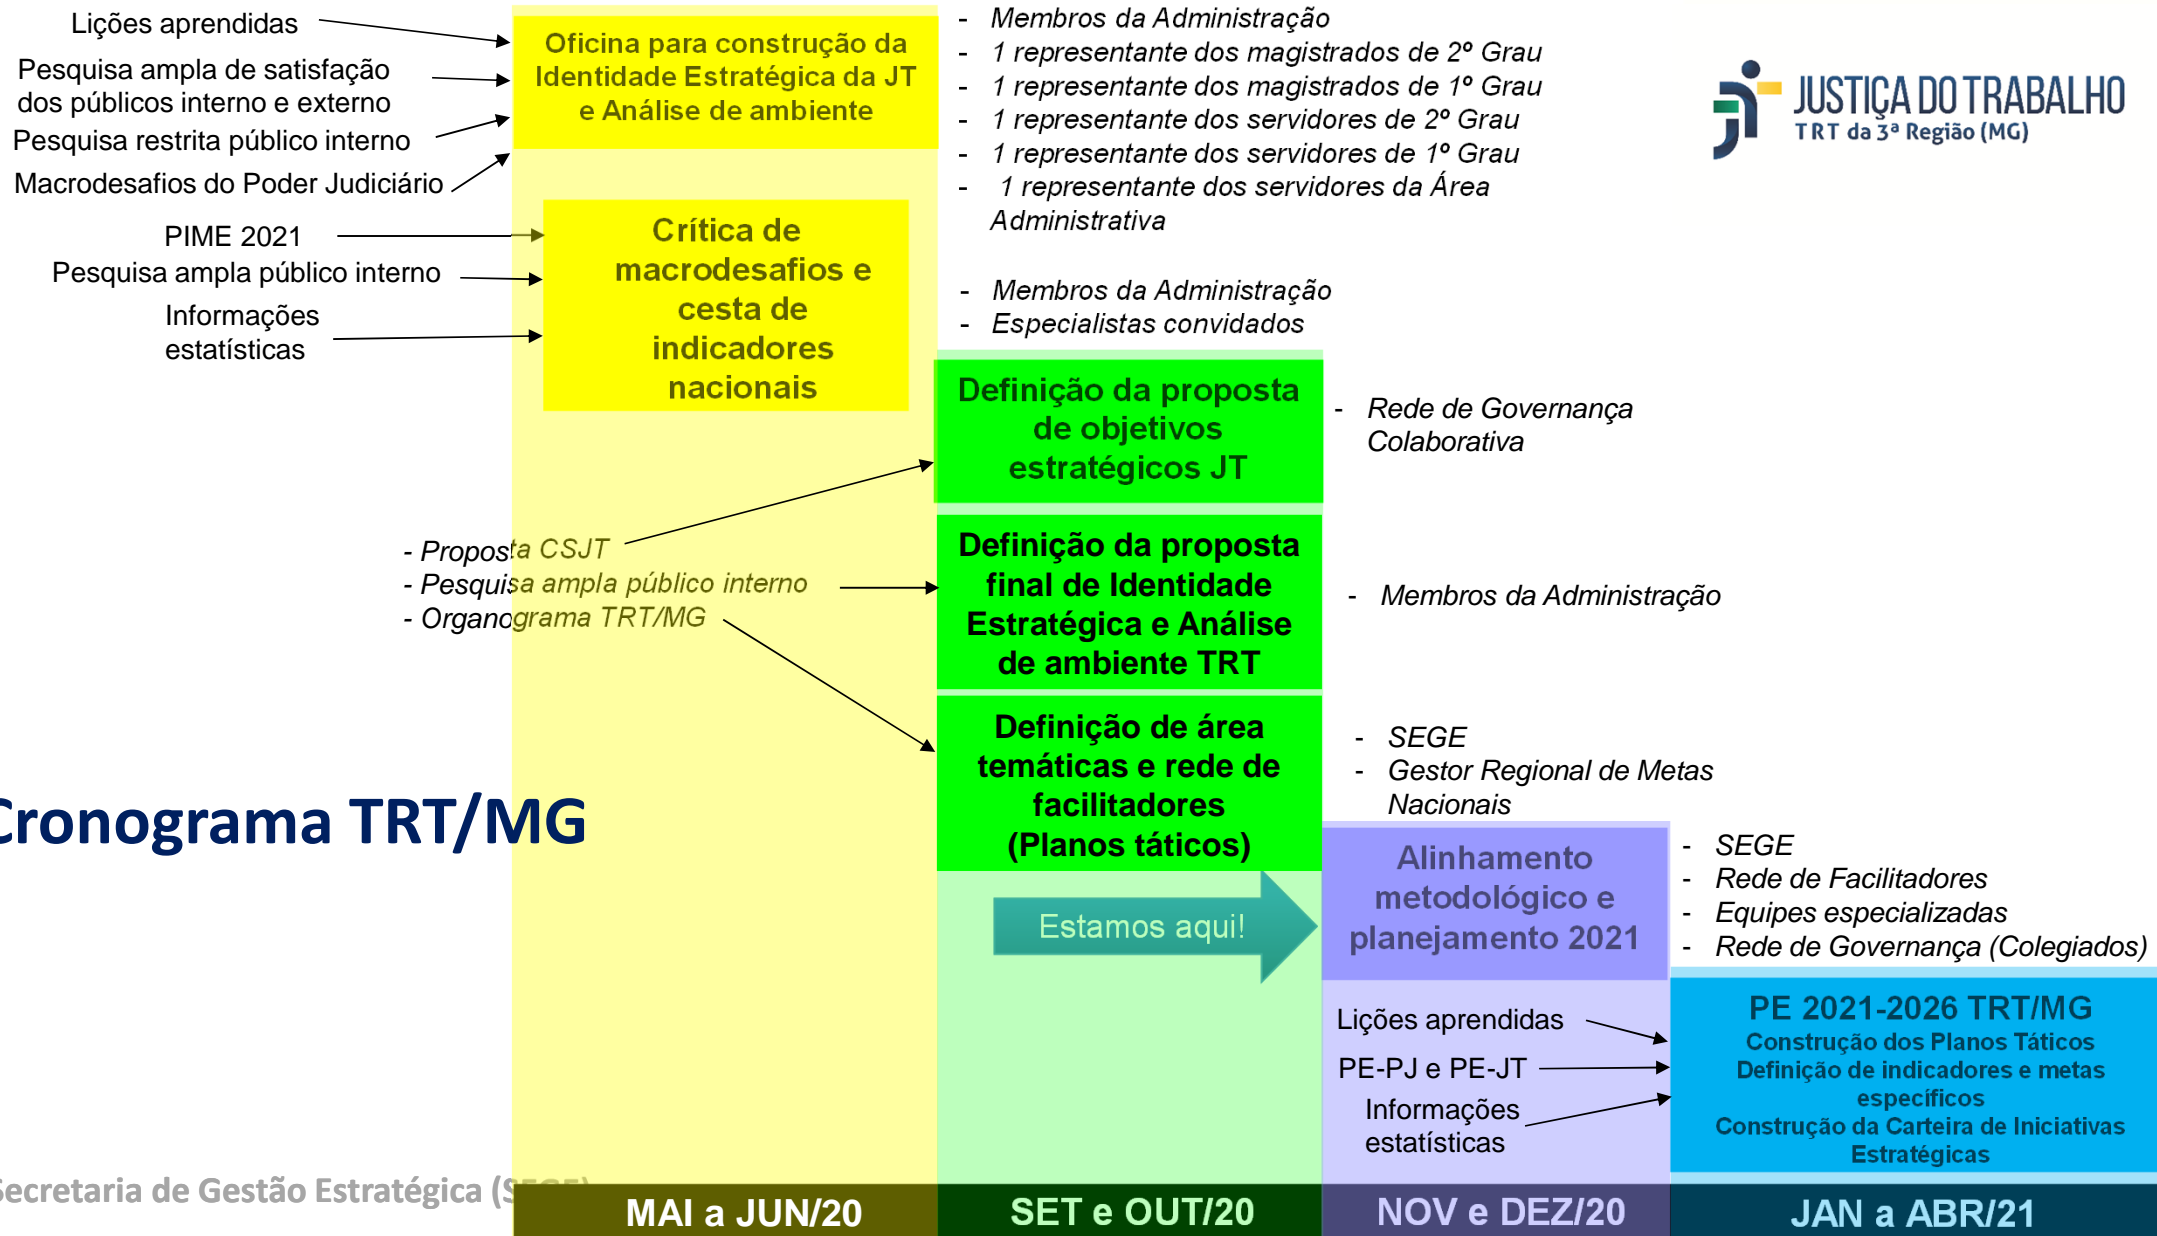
Lições aprendidas
Pesquisa ampla de satisfação dos públicos interno e externo
Pesquisa restrita público interno
Macrodesafios do Poder Judiciário

Oficina para construção da Identidade Estratégica da JT e Análise de ambiente

- Membros da Administração
- 1 representante dos magistrados de 2º Grau
- 1 representante dos magistrados de 1º Grau
- 1 representante dos servidores de 2º Grau
- 1 representante dos servidores de 1º Grau
- 1 representante dos servidores da Área Administrativa

JUSTIÇA DO TRABALHO
TRT da 3ª Região (MG)

PIME 2021
Pesquisa ampla público interno
Informações estatísticas

Crítica de macrodesafios e cesta de indicadores nacionais

- Membros da Administração
- Especialistas convidados

Definição da proposta de objetivos estratégicos JT

- Rede de Governança Colaborativa

- Proposta CSJT
- Pesquisa ampla público interno
- Organograma TRT/MG

Definição da proposta final de Identidade Estratégica e Análise de ambiente TRT

- Membros da Administração

Definição de área temáticas e rede de facilitadores (Planos táticos)

- SEGE
- Gestor Regional de Metas Nacionais

Cronograma TRT/MG

Estamos aqui!

Alinhamento metodológico e planejamento 2021

- SEGE
- Rede de Facilitadores
- Equipes especializadas
- Rede de Governança (Colegiados)

Lições aprendidas
PE-PJ e PE-JT
Informações estatísticas

PE 2021-2026 TRT/MG
Construção dos Planos Táticos
Definição de indicadores e metas específicos
Construção da Carteira de Iniciativas Estratégicas

Secretaria de Gestão Estratégica ([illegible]

MAI a JUN/20
SET e OUT/20
NOV e DEZ/20
JAN a ABR/21